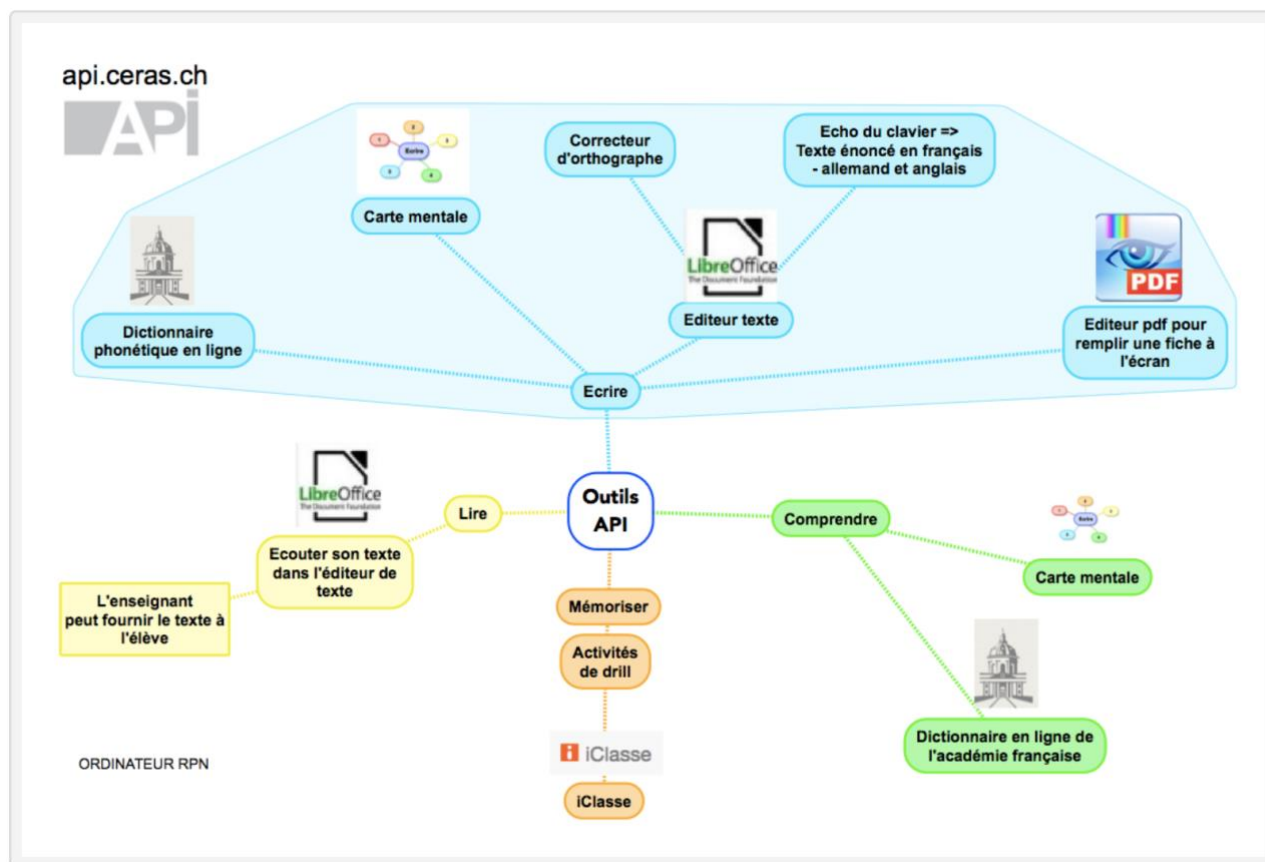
api.ceras.ch

API

Ecrire

Carte mentale

Correcteur d'orthographe

Echo du clavier => Texte énoncé en français - allemand et anglais

LibreOffice The Document Foundation

Editeur texte

PDF

Editeur pdf pour remplir une fiche à l'écran

Dictionnaire phonétique en ligne

Ecrire

Outils API

LibreOffice The Document Foundation

Lire

Ecouter son texte dans l'éditeur de texte

L'enseignant peut fournir le texte à l'élève

Comprendre

Ecrire

Carte mentale

Dictionnaire en ligne de l'académie française

Mémoriser

Activités de drill

iClasse

iClasse

ORDINATEUR RPN